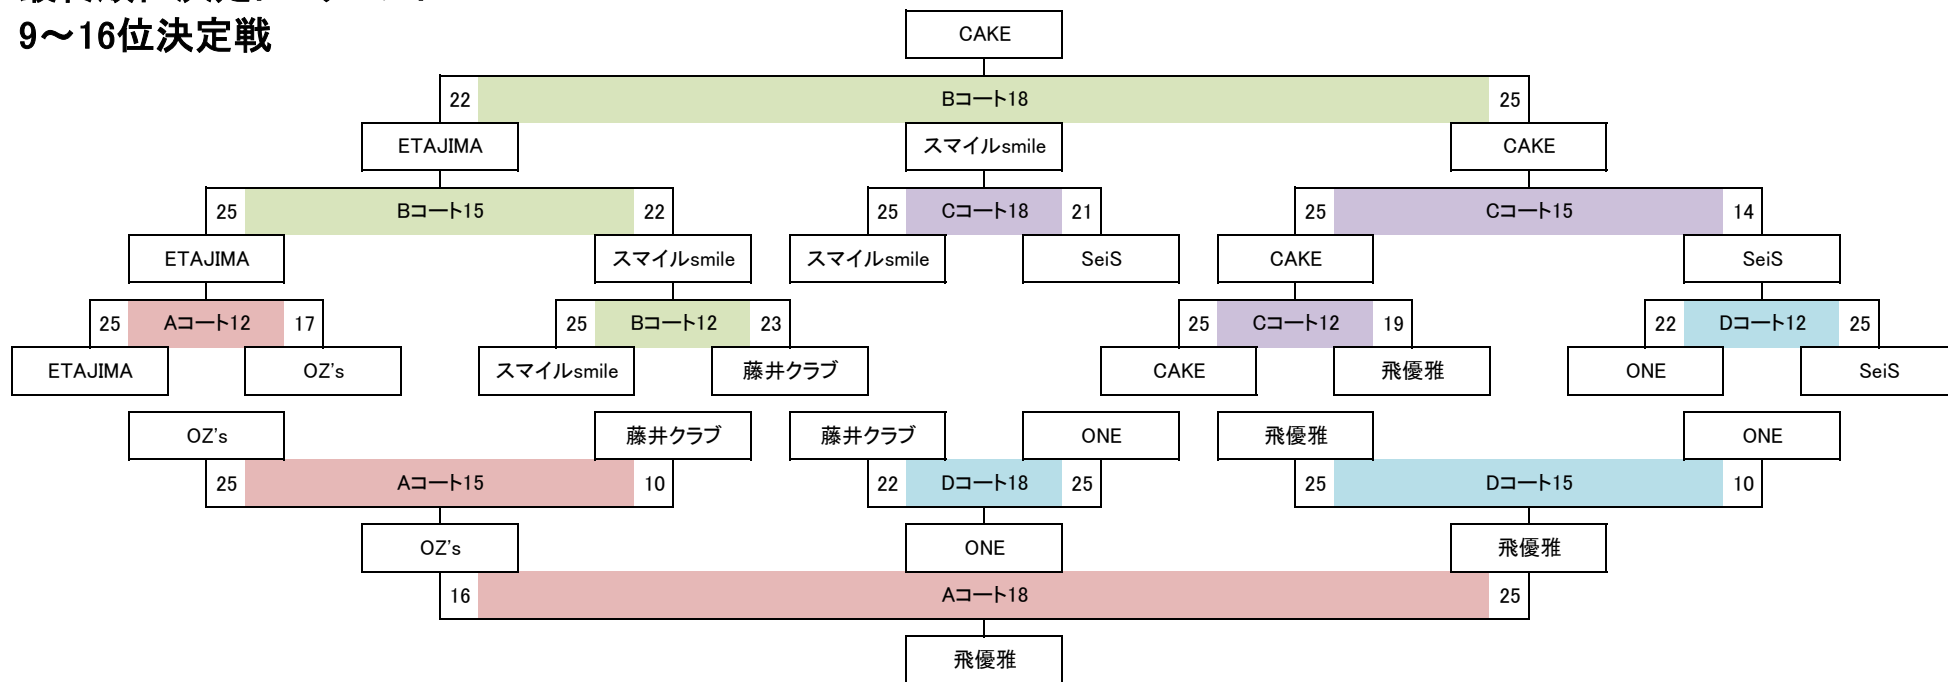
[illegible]
9～16位決定戦

CAKE

22 Bコート18 25

ETAJIMA

スマイルsmile

CAKE

25 Bコート15 22

25 Cコート18 21

25 Cコート15 14

ETAJIMA

スマイルsmile

スマイルsmile

SeiS

CAKE

SeiS

25 Aコート12 17

25 Bコート12 23

25 Cコート12 19

22 Dコート12 25

ETAJIMA

OZ's

スマイルsmile

藤井クラブ

CAKE

飛優雅

ONE

SeiS

OZ's

藤井クラブ

藤井クラブ

ONE

飛優雅

ONE

25 Aコート15 10

22 Dコート18 25

25 Dコート15 10

OZ's

ONE

飛優雅

16 Aコート18 25

飛優雅